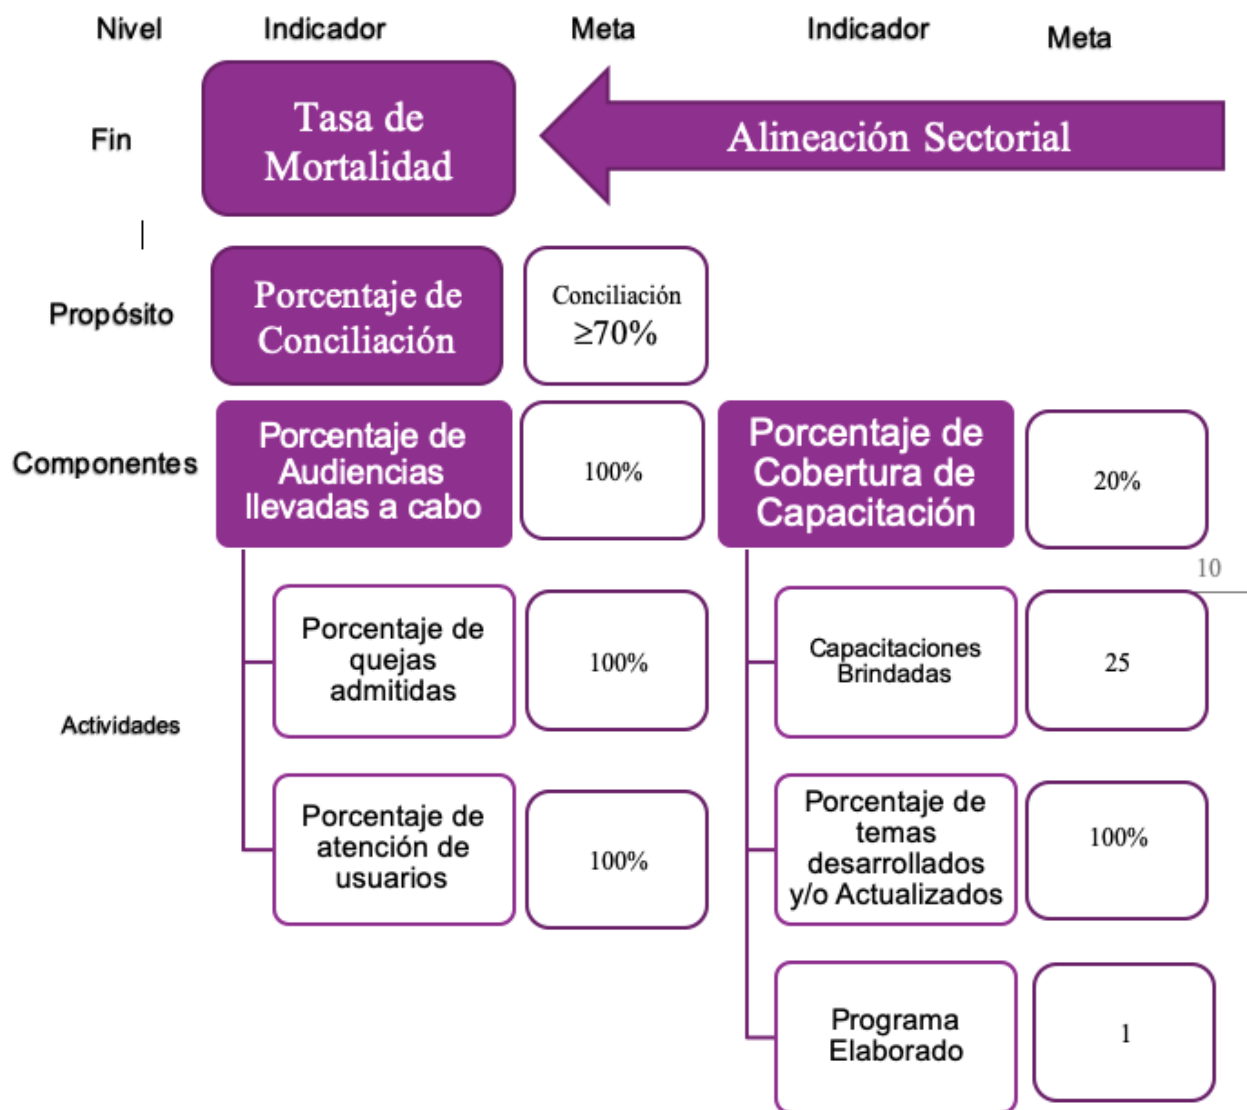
Nivel Indicador Meta Indicador Meta

Fin

Tasa de Mortalidad

Alineación Sectorial

Propósito

Porcentaje de Conciliación

Conciliación $\geq 70\%$

Componentes

Porcentaje de Audiencias llevadas a cabo

100%

Porcentaje de Cobertura de Capacitación

20%

10

Actividades

Porcentaje de quejas admitidas

100%

Capacitaciones Brindadas

25

Porcentaje de atención de usuarios

100%

Porcentaje de temas desarrollados y/o Actualizados

100%

Programa Elaborado

1